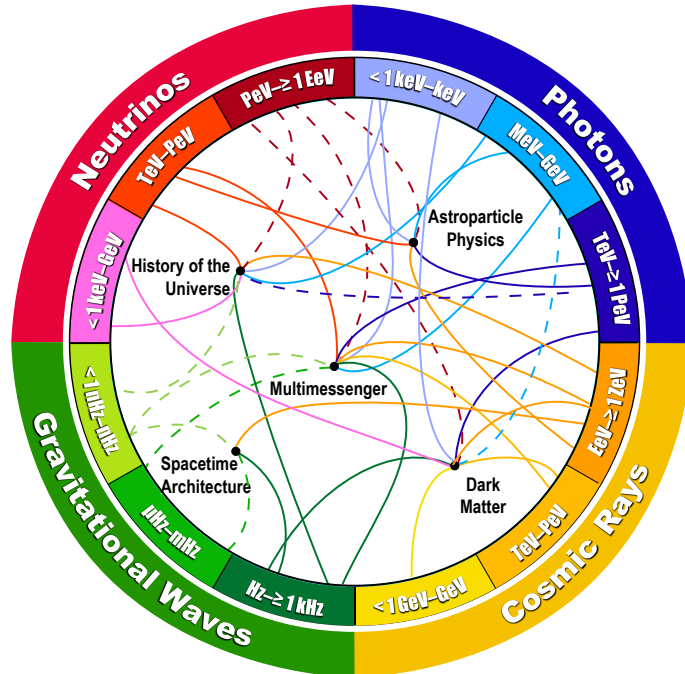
Neutrinos
Photons
Cosmic Rays
Gravitational Waves

PeV–≥1 EeV
< 1 keV–keV
MeV–GeV
TeV–≥1 PeV
EeV–≥1 ZeV
TeV–PeV
<1 GeV–GeV
Hz–≥1 kHz
µHz–mHz
<1 nHz–nHz
<1 keV–GeV
TeV–PeV

Astroparticle Physics
History of the Universe
Multimessenger
Spacetime Architecture
Dark Matter